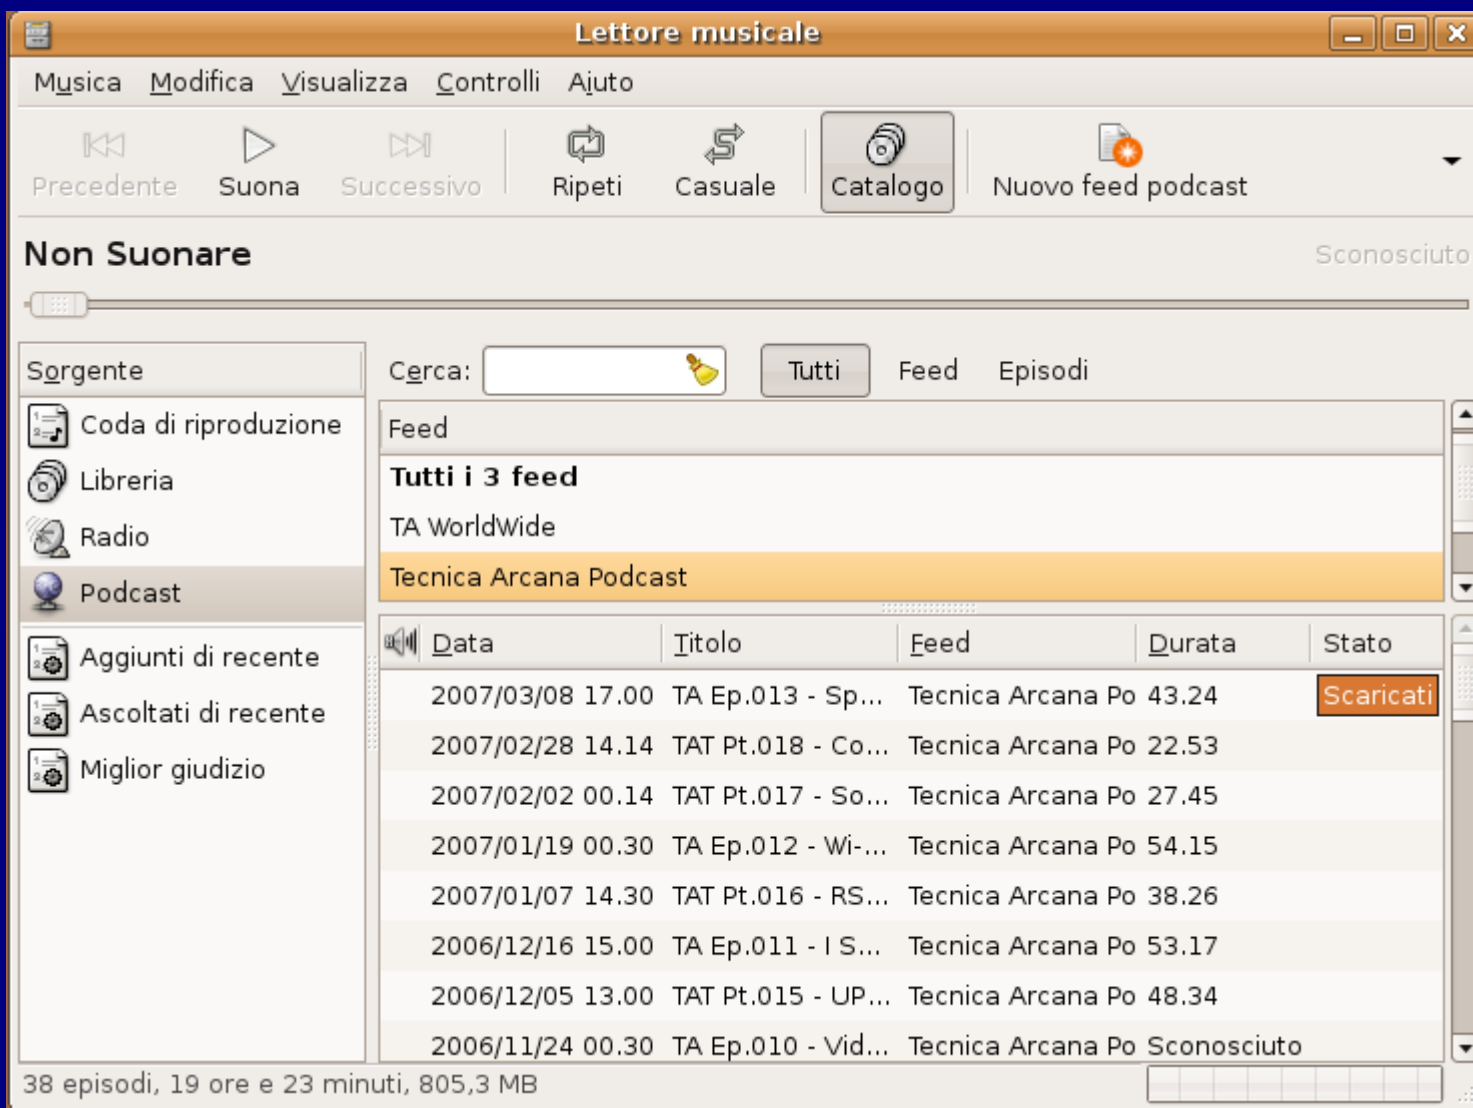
Lettore musicale

Musica Modifica Visualizza Controlli Aiuto

Precedente Suona Successivo Ripeti Casuale Catalogo Nuovo feed podcast

Non Suonare

Sconosciuto

Sorgente

Coda di riproduzione
Libreria
Radio
Podcast
Aggiunti di recente
Ascoltati di recente
Miglior giudizio

Cerca: Tutti Feed Episodi

| Feed |
|---|
| **Tutti i 3 feed** |
| TA WorldWide |
| Tecnica Arcana Podcast |

| Data | Titolo | Feed | Durata | Stato |
|---|---|---|---|---|
| 2007/03/08 17.00 | TA Ep.013 - Sp... | Tecnica Arcana Po | 43.24 | Scaricati |
| 2007/02/28 14.14 | TAT Pt.018 - Co... | Tecnica Arcana Po | 22.53 | |
| 2007/02/02 00.14 | TAT Pt.017 - So... | Tecnica Arcana Po | 27.45 | |
| 2007/01/19 00.30 | TA Ep.012 - Wi-... | Tecnica Arcana Po | 54.15 | |
| 2007/01/07 14.30 | TAT Pt.016 - RS... | Tecnica Arcana Po | 38.26 | |
| 2006/12/16 15.00 | TA Ep.011 - I S... | Tecnica Arcana Po | 53.17 | |
| 2006/12/05 13.00 | TAT Pt.015 - UP... | Tecnica Arcana Po | 48.34 | |
| 2006/11/24 00.30 | TA Ep.010 - Vid... | Tecnica Arcana Po | Sconosciuto | |

38 episodi, 19 ore e 23 minuti, 805,3 MB